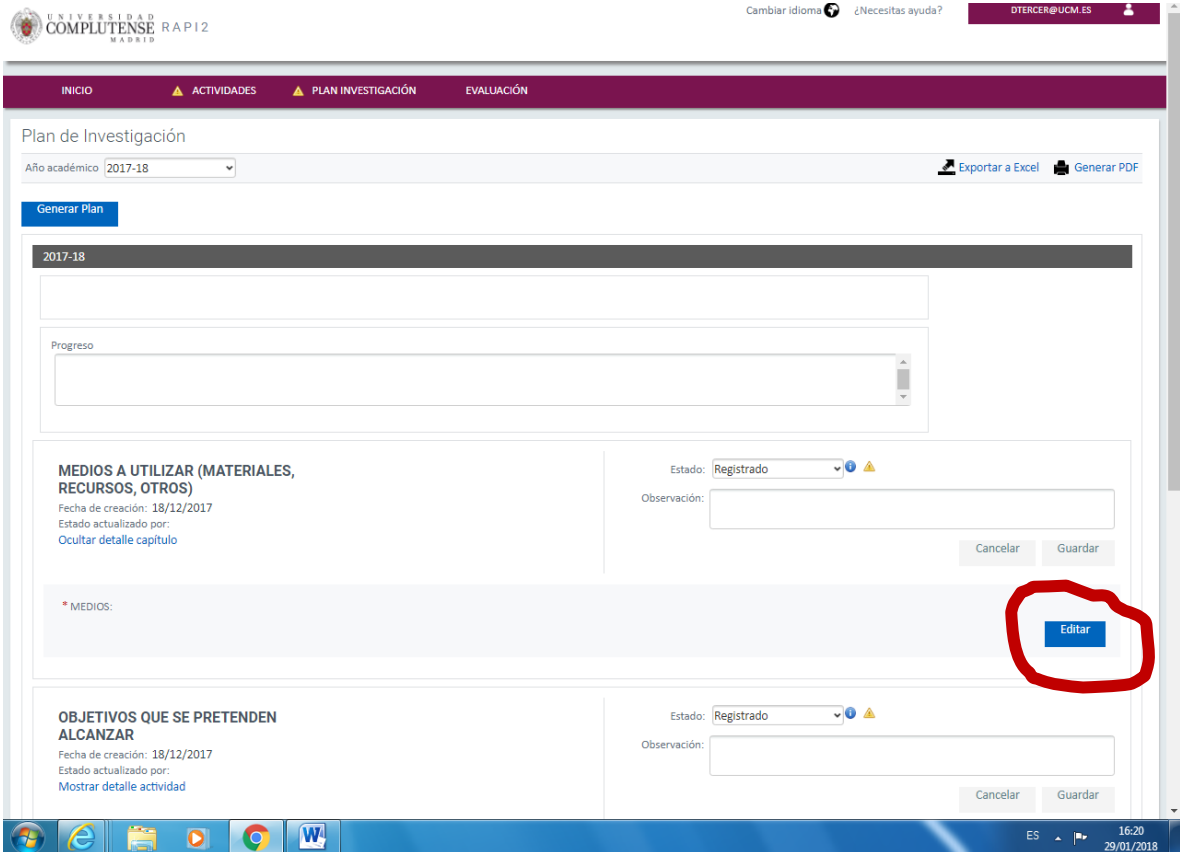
UNIVERSIDAD COMPLUTENSE MADRID RAPI2

Cambiar idioma ¿Necesitas ayuda? DTERCER@UCM.ES

INICIO ACTIVIDADES PLAN INVESTIGACIÓN EVALUACIÓN

Plan de Investigación

Año académico 2017-18

Exportar a Excel Generar PDF

Generar Plan

2017-18

Progreso

MEDIOS A UTILIZAR (MATERIALES, RECURSOS, OTROS)
Fecha de creación: 18/12/2017
Estado actualizado por:
Ocultar detalle capítulo

Estado: Registrado
Observación:

Cancelar Guardar

* MEDIOS:

Editar

OBJETIVOS QUE SE PRETENDEN ALCANZAR
Fecha de creación: 18/12/2017
Estado actualizado por:
Mostrar detalle actividad

Estado: Registrado
Observación:

Cancelar Guardar

ES 16:20 29/01/2018